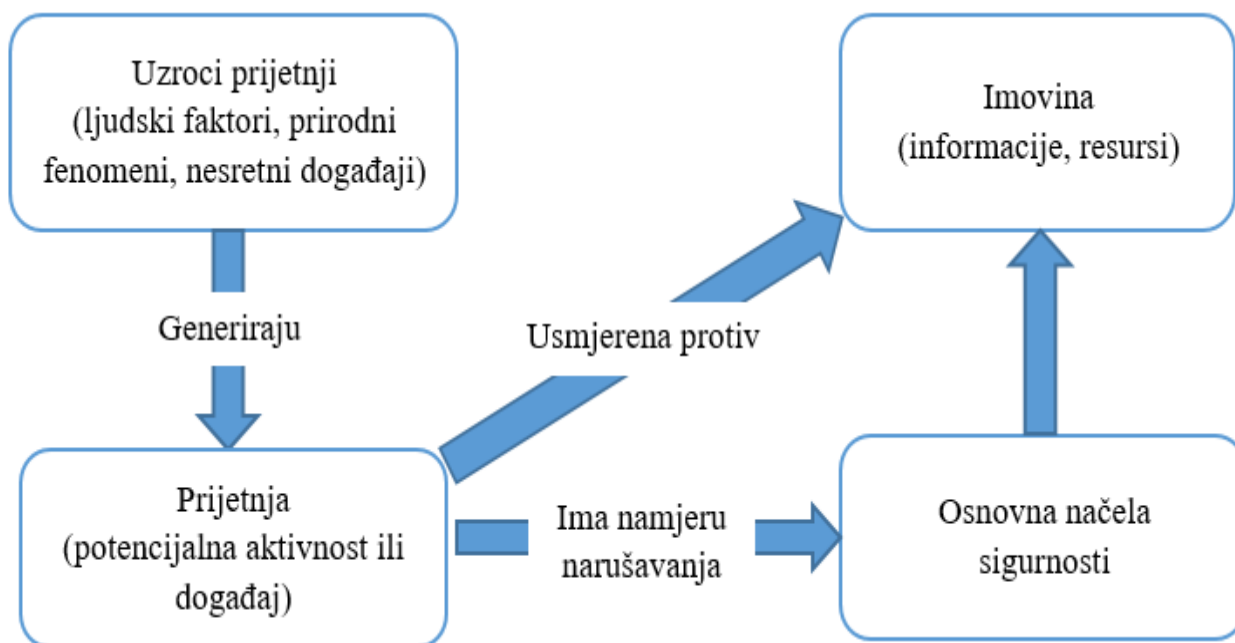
Uzroci prijetnji
(ljudski faktori, prirodni fenomeni, nesretni događaji)

Imovina
(informacije, resursi)

Generiraju

Usmjerena protiv

Prijetnja
(potencijalna aktivnost ili događaj)

Ima namjeru narušavanja

Osnovna načela sigurnosti